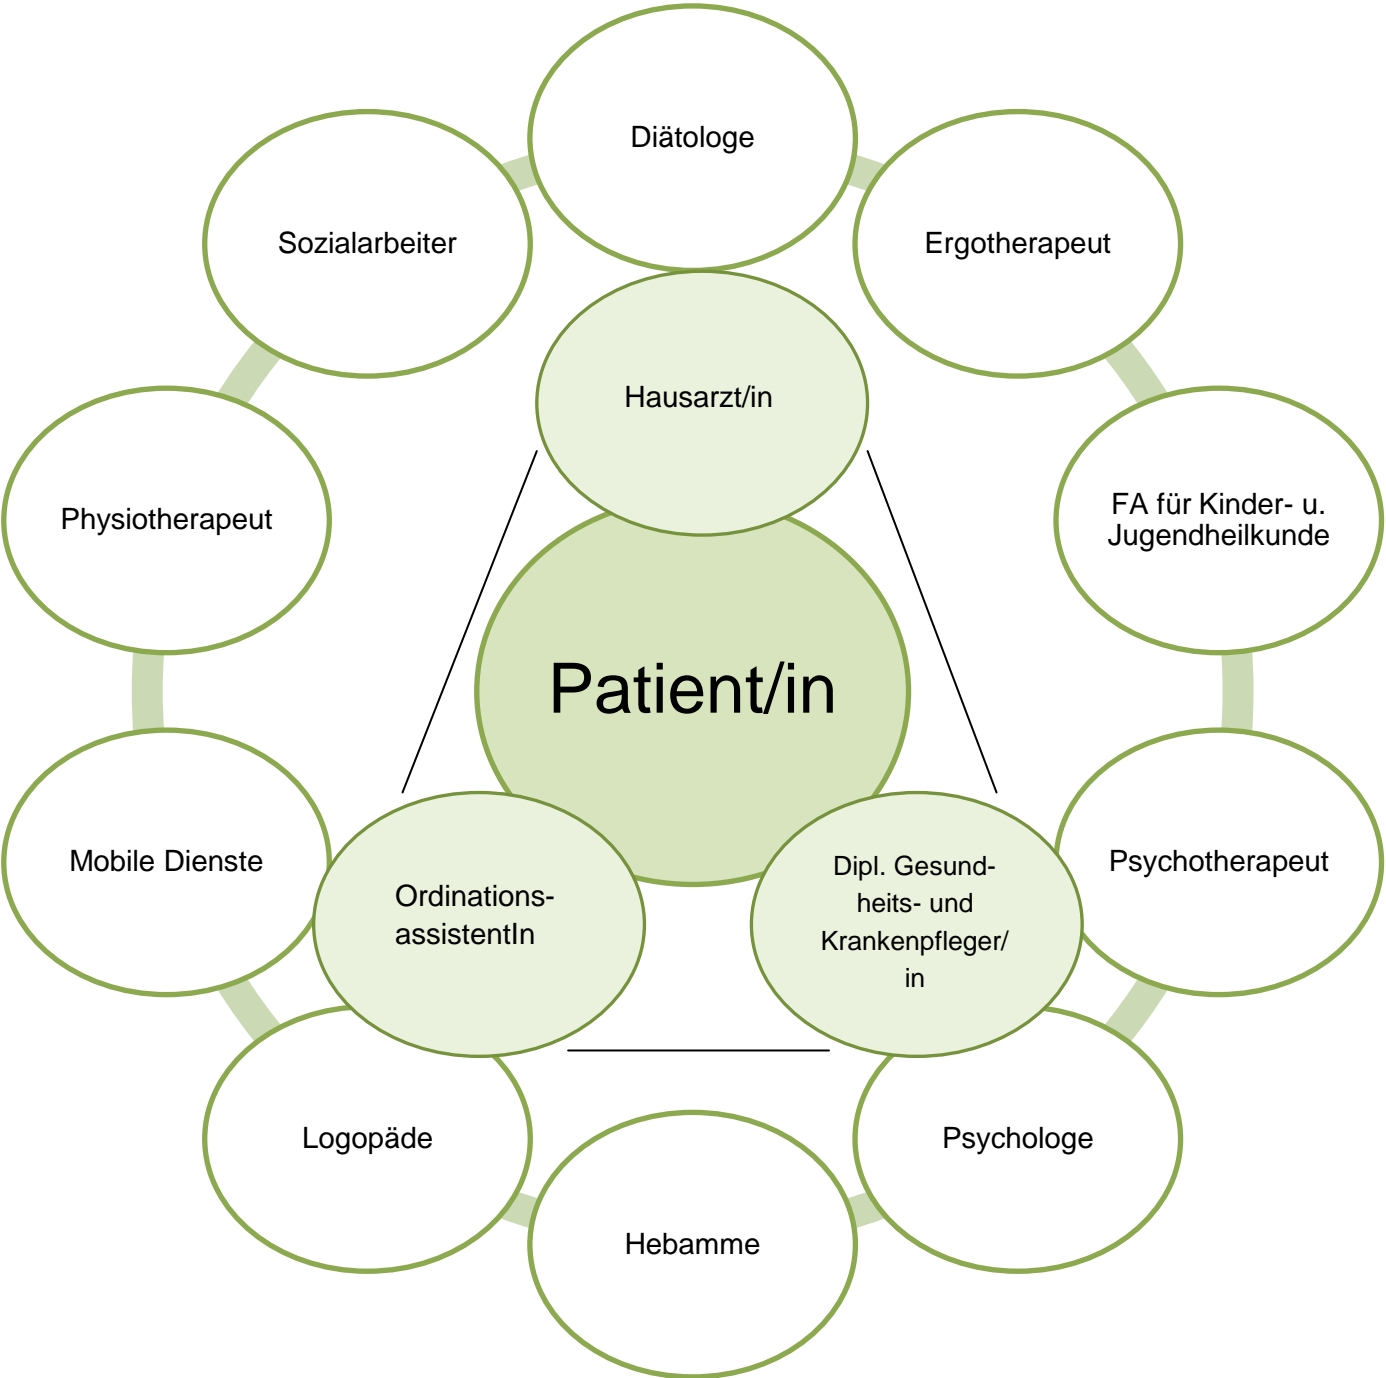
Diätologe

Sozialarbeiter

Ergotherapeut

Hausarzt/in

Physiotherapeut

FA für Kinder- u. Jugendheilkunde

Patient/in

Mobile Dienste

Psychotherapeut

Ordinations-assistentIn

Dipl. Gesund-heits- und Krankenpfleger/in

Logopäde

Psychologe

Hebamme